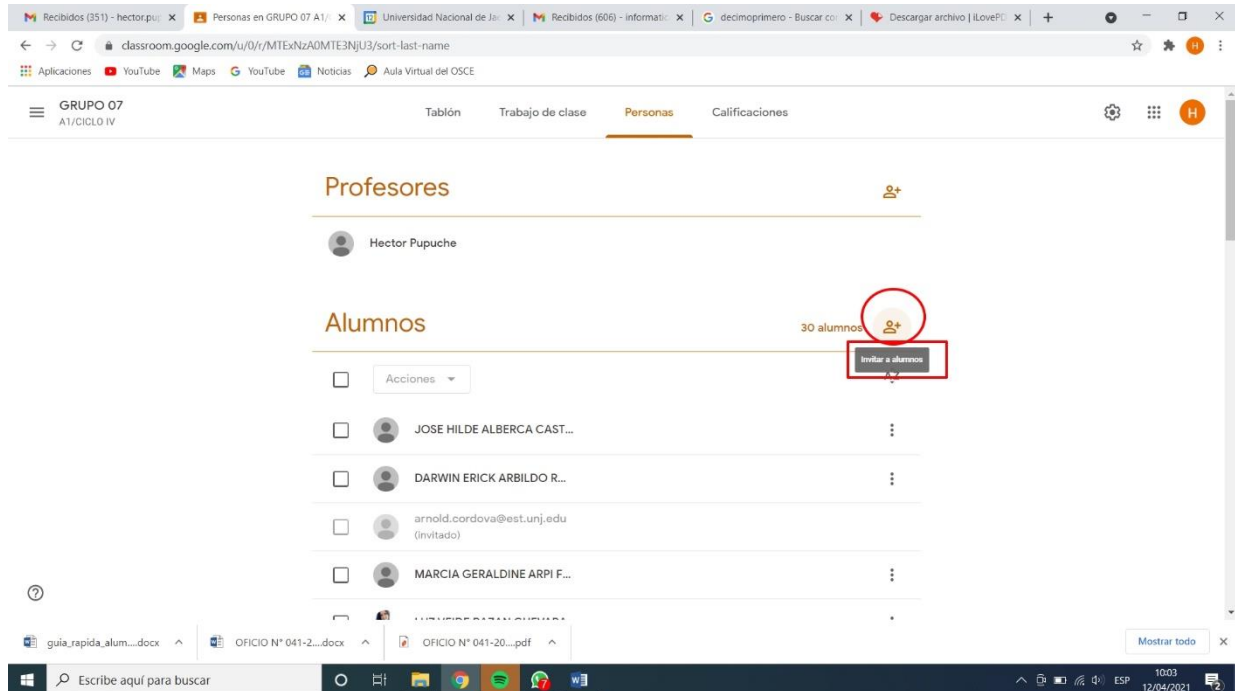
Recibidos (351) - hector.pup ×
Personas en GRUPO 07 A1/ ×
Universidad Nacional de Ja ×
Recibidos (606) - informati ×
decimoprimero - Buscar co ×
Descargar archivo | iLovePD ×
+

classroom.google.com/u/0/r/MTExNzA0MTE3NjU3/sort-last-name

Aplicaciones YouTube Maps YouTube Noticias Aula Virtual del OSCE

GRUPO 07
A1/CICLO IV

Tablón Trabajo de clase Personas Calificaciones

H

Profesores

Hector Pupuche

Alumnos

30 alumnos

Invitar a alumnos

Acciones

JOSE HILDE ALBERCA CAST...

DARWIN ERICK ARBILDO R...

arnold.cordova@est.unj.edu
(invitado)

MARCIA GERALDINE ARPI F...

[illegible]

guia_rapida_alum....docx
OFICIO N° 041-2....docx
OFICIO N° 041-20....pdf
Mostrar todo

Escribe aquí para buscar

ESP 10:03 12/04/2021